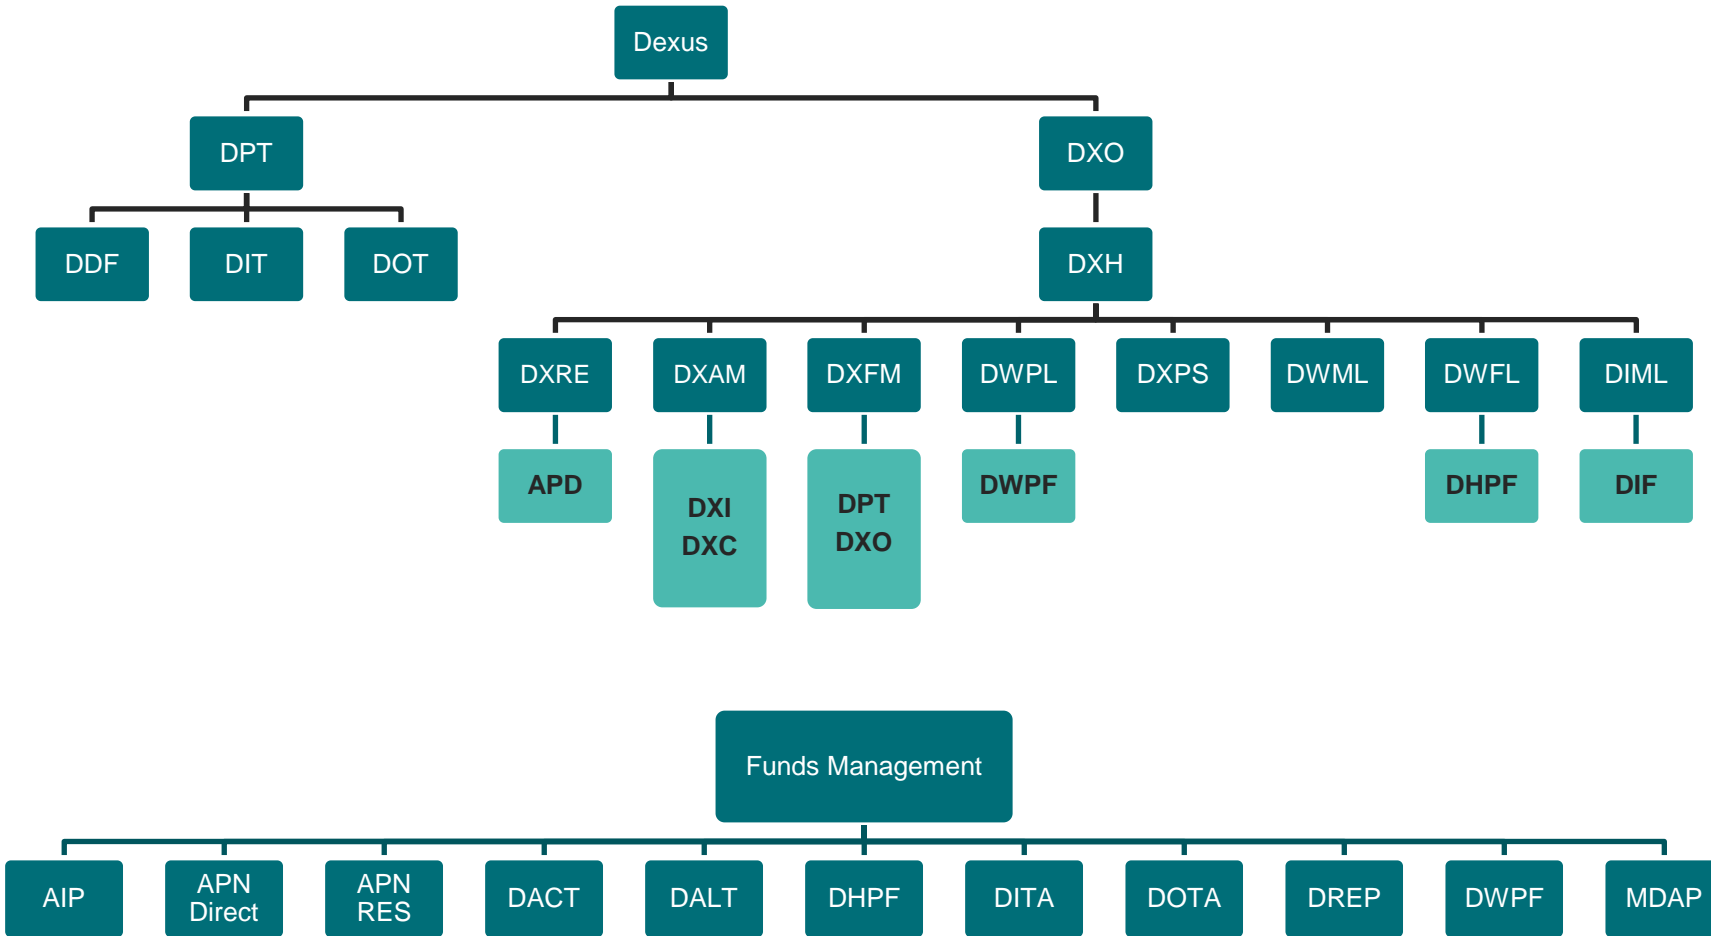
Dexus

DPT

DXO

DDF

DIT

DOT

DXH

DXRE

DXAM

DXFM

DWPL

DXPS

DWML

DWFL

DIML

APD

DXI
DXC

DPT
DXO

DWPF

DHPF

DIF

Funds Management

AIP

APN Direct

APN RES

DACT

DALT

DHPF

DITA

DOTA

DREP

DWPF

MDAP